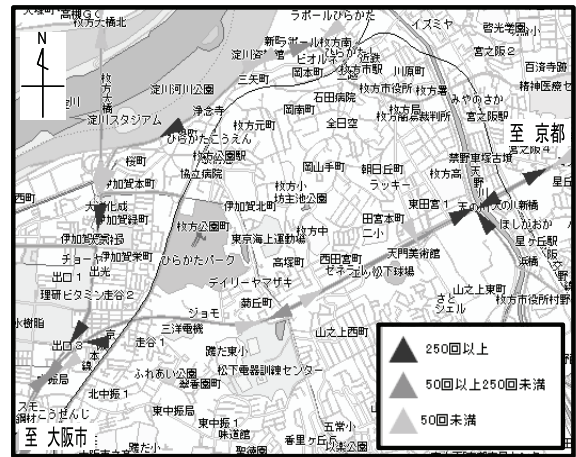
N

ラポールひらかた
イズミヤ
新町ラポール枚方南
ビオルネ
近鉄
枚方市駅
川原町
宮之阪2
百済寺跡
精神医療セ
淀川河川公園
三矢町
枚方市役所
枚方署
みやのさか
宮之阪駅
淀川スタジアム
浄念寺
石田病院
岡南町
枚方高
枚方簡易裁判所
ひらかたこうえん
枚方元町
全日空
至 京都
枚方公園駅
桜町
協立病院
岡山手町
朝日丘町
禁野車庫古墳
伊加賀本町
枚方小
ラッキー
枚方高
伊加賀北町
万年寺山古墳
東田宮1
天の川
天の川新橋
星田
大阪北生域
伊加賀町
伊加賀東町
枚方公園町
枚方公園
田宮本町
ほしがおか
星ヶ丘駅
伊加賀栄町
東京海上運動場
二小
枚方中
天門美術館
チョーヤ
伊加賀東町
ひらかたパーク
西田宮町
出光
ゼネラル
松下球場
出口1
高塚町
理研ビタミン走谷2
ディリーヤマザキ
山之上東町
枚方市役所村野
藤丘町
さと
シェル
ジョモ
山之上西町
三洋電機
京阪本線
走谷1
渚西1
枚方東小
ふれあい公園
松下電器訓練センター
250回以上
50回以上250回未満
50回未満
北中振1
東中振1
五常小
至 大阪市
香里ケ丘